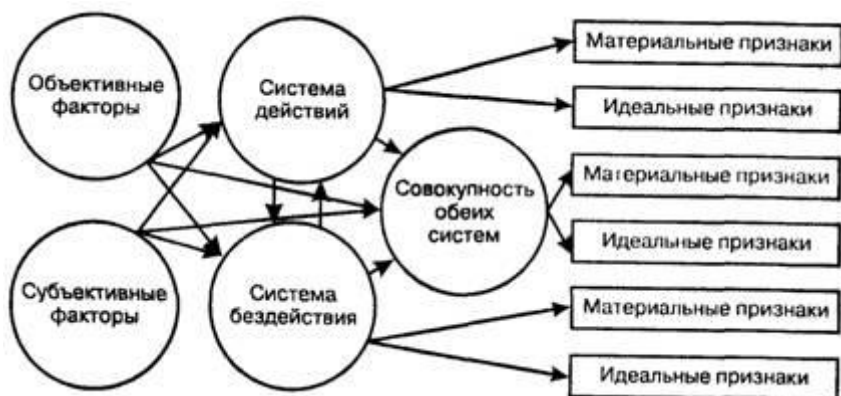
Объективные факторы

Субъективные факторы

Система действий

Система бездействия

Совокупность обеих систем

Материальные признаки

Идеальные признаки

Материальные признаки

Идеальные признаки

Материальные признаки

Идеальные признаки